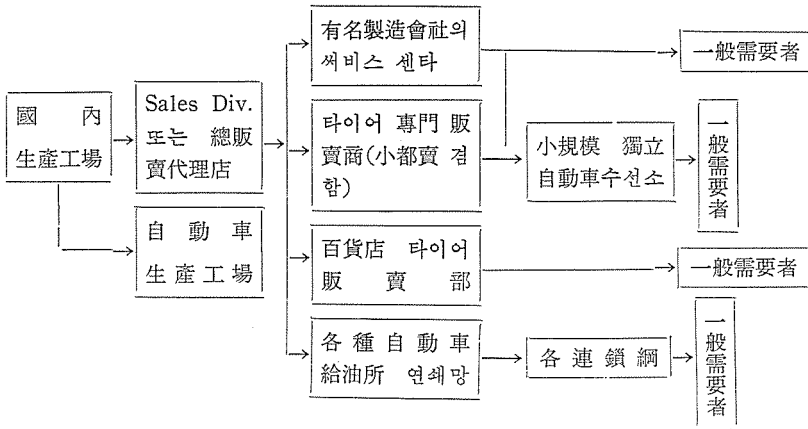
國內生産工場

Sales Div. 또는 總販賣代理店

自動車生産工場

有名製造會社의 써비스 센타

타이어 專門販賣商(小都賣 겸함)

百貨店 타이어 販賣部

各種自動車給油所 연쇄망

小規模 獨立自動車수선소

各連鎖網

一般需要者

一般需要者

一般需要者

一般需要者